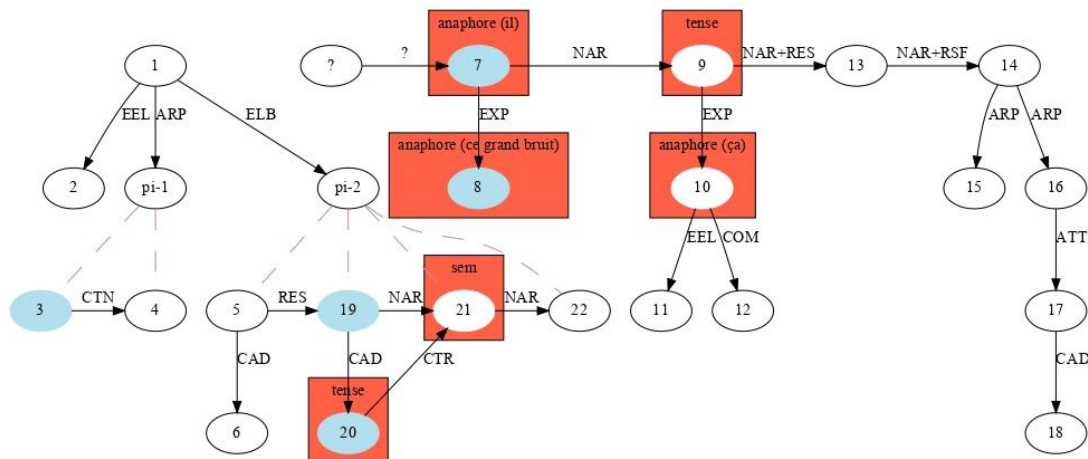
1
EEL
ARP
ELB
2
pi-1
pi-2
3
CTN
4
5
RES
19
NAR
21
NAR
22
CAD
CAD
CTR
6
tense
20
sem
?
?
anaphore (il)
7
NAR
EXP
anaphore (ce grand bruit)
8
tense
9
NAR+RES
13
NAR+RSF
14
EXP
anaphore (ça)
10
EEL
COM
11
12
ARP
ARP
15
16
ATT
17
CAD
18